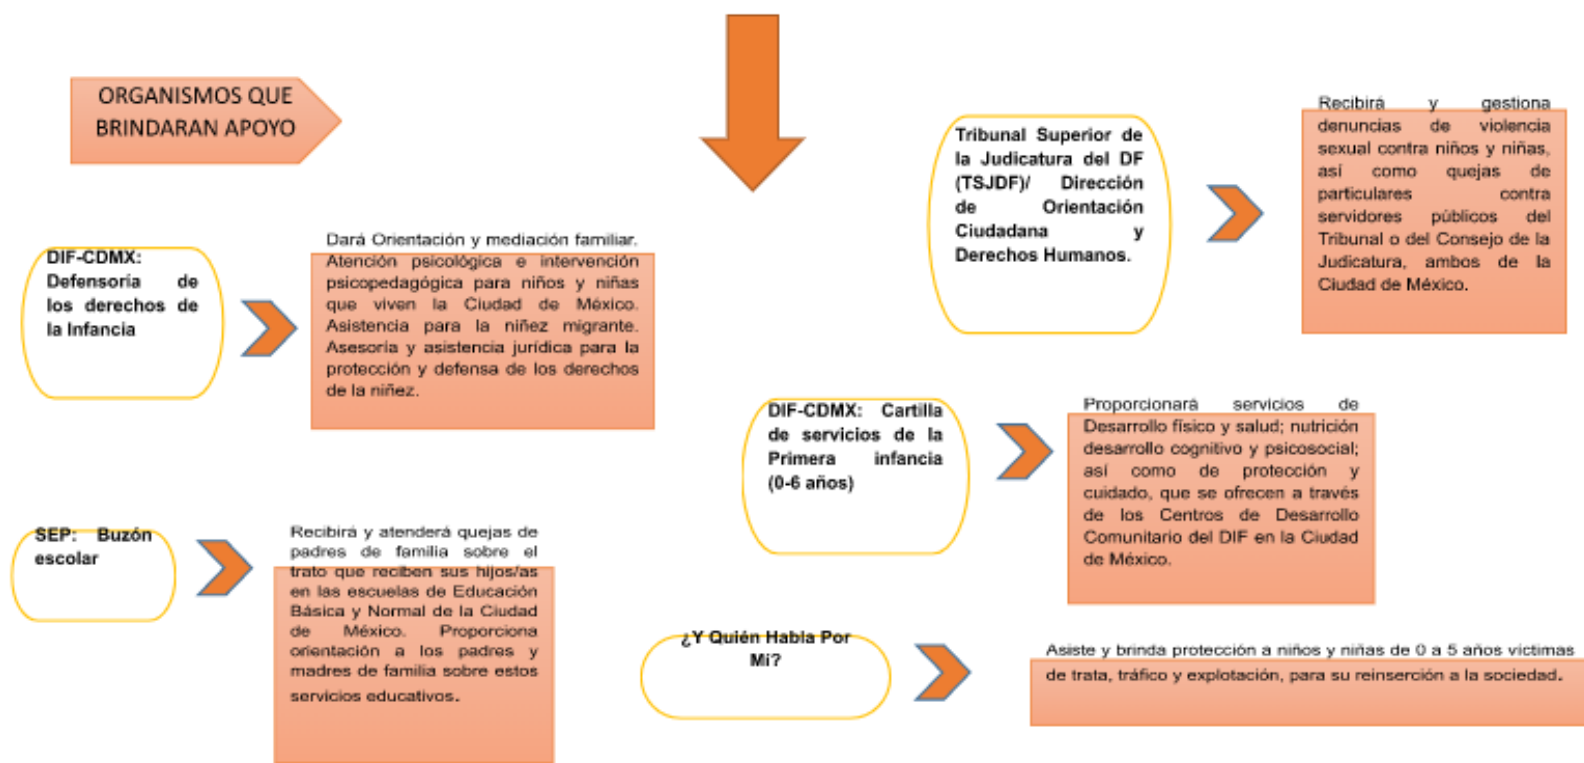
ORGANISMOS QUE BRINDARAN APOYO

DIF-CDMX: Defensoría de los derechos de la Infancia

Dará Orientación y mediación familiar. Atención psicológica e intervención psicopedagógica para niños y niñas que viven la Ciudad de México. Asistencia para la niñez migrante. Asesoría y asistencia jurídica para la protección y defensa de los derechos de la niñez.

Tribunal Superior de la Judicatura del DF (TSJDF)/ Dirección de Orientación Ciudadana y Derechos Humanos.

Recibirá y gestiona denuncias de violencia sexual contra niños y niñas, así como quejas de particulares contra servidores públicos del Tribunal o del Consejo de la Judicatura, ambos de la Ciudad de México.

DIF-CDMX: Cartilla de servicios de la Primera infancia (0-6 años)

Proporcionará servicios de Desarrollo físico y salud; nutrición desarrollo cognitivo y psicosocial; así como de protección y cuidado, que se ofrecen a través de los Centros de Desarrollo Comunitario del DIF en la Ciudad de México.

SEP: Buzón escolar

Recibirá y atenderá quejas de padres de familia sobre el trato que reciben sus hijos/as en las escuelas de Educación Básica y Normal de la Ciudad de México. Proporciona orientación a los padres y madres de familia sobre estos servicios educativos.

¿Y Quién Habla Por Mi?

Asiste y brinda protección a niños y niñas de 0 a 5 años víctimas de trata, tráfico y explotación, para su reinserción a la sociedad.